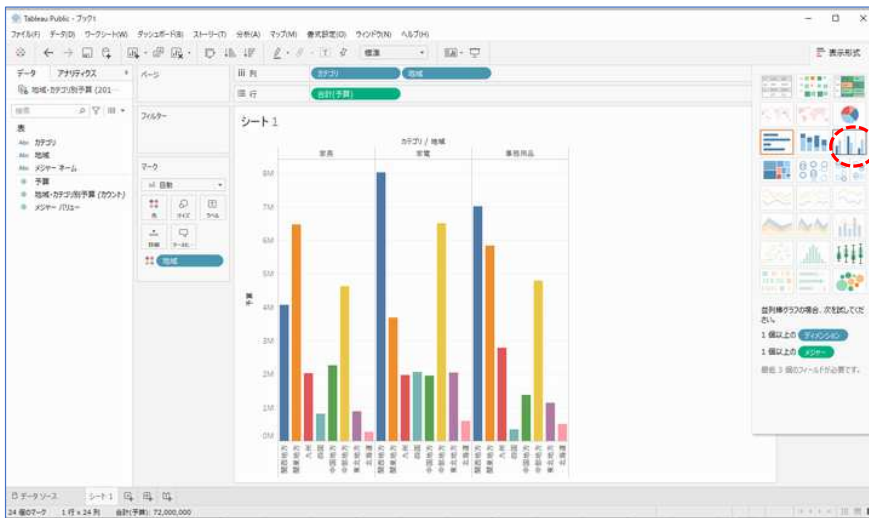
Tableau Public - ブック1

ファイル(F) データ(D) ワークシート(W) ダッシュボード(B) ストーリー(T) 分析(A) マップ(M) 書式設定(O) ウィンドウ(N) ヘルプ(H)

標準

表示形式

データ アナリティクス

地域・カテゴリ別予算 (201…

検索

表

Abc カテゴリ
Abc 地域
Abc メジャー ネーム
予算
地域・カテゴリ別予算 (カウント)
メジャー バリュー

ページ

フィルター

マーク

自動

色 サイズ ラベル
詳細 ツールヒント

地域

列 カテゴリ 地域

行 合計(予算)

シート 1

カテゴリ / 地域

家具 家電 事務用品

8M
7M
6M
5M
4M
3M
2M
1M
0M

予算

並列棒グラフの場合、次を試してください。

1 個以上の ディメンション

1 個以上の メジャー

最低 3 個のフィールドが必要です。

データ ソース シート 1

24 個のマーク 1 行 x 24 列 合計(予算): 72,000,000